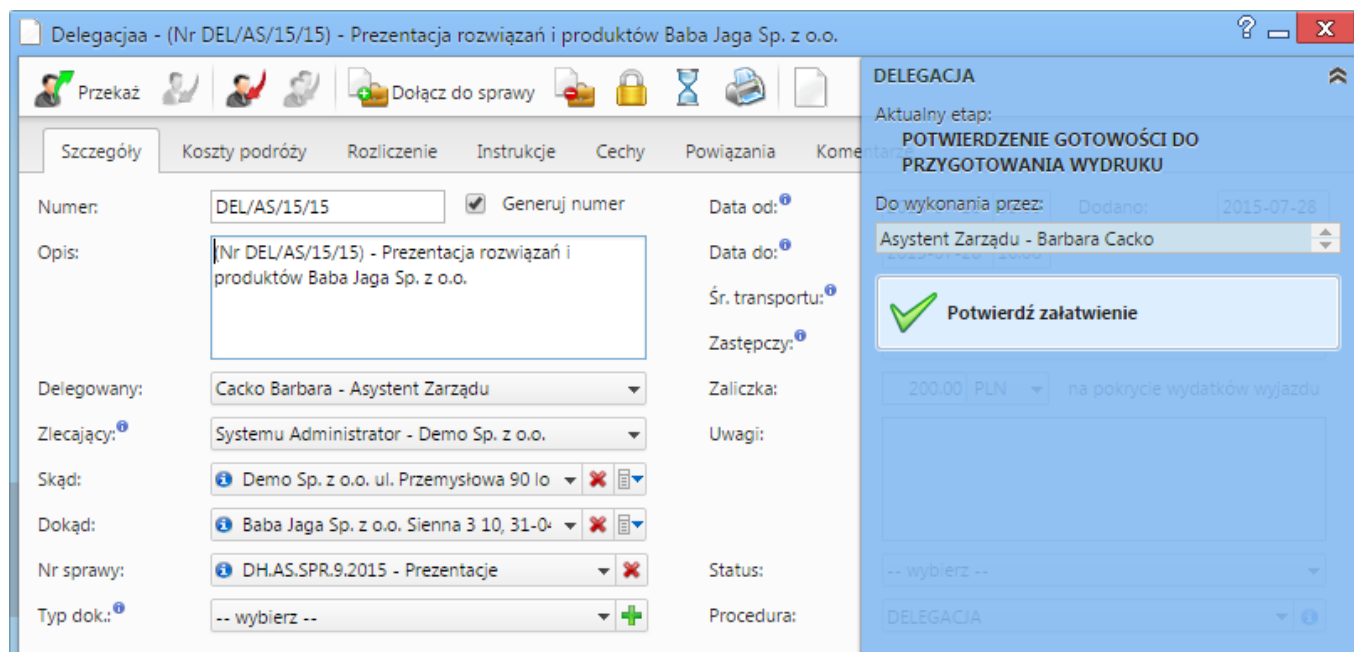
Delegacjaa - (Nr DEL/AS/15/15) - Prezentacja rozwiązań i produktów Baba Jaga Sp. z o.o.

Przekaż

Dołącz do sprawy

Szczegóły | Koszty podróży | Rozliczenie | Instrukcje | Cechy | Powiązania | Komentarze

Numer: DEL/AS/15/15

Generuj numer

Opis: (Nr DEL/AS/15/15) - Prezentacja rozwiązań i produktów Baba Jaga Sp. z o.o.

Delegowany: Cacko Barbara - Asystent Zarządu

Zlecający: Systemu Administrator - Demo Sp. z o.o.

Skąd: Demo Sp. z o.o. ul. Przemysłowa 90 lo

Dokąd: Baba Jaga Sp. z o.o. Sienna 3 10, 31-0

Nr sprawy: DH.AS.SPR.9.2015 - Prezentacje

Typ dok.: -- wybierz --

Data od:

Data do:

Śr. transportu:

Zastępczy:

Zaliczka: 200.00 PLN na pokrycie wydatków wyjazdu

Uwagi:

Status: -- wybierz --

Procedura: DELEGACJA

Dodano: 2015-07-28

DELEGACJA

Aktualny etap:

POTWIERDZENIE GOTOWOŚCI DO PRZYGOTOWANIA WYDRUKU

Do wykonania przez:

Asystent Zarządu - Barbara Cacko

Potwierdź załatwienie